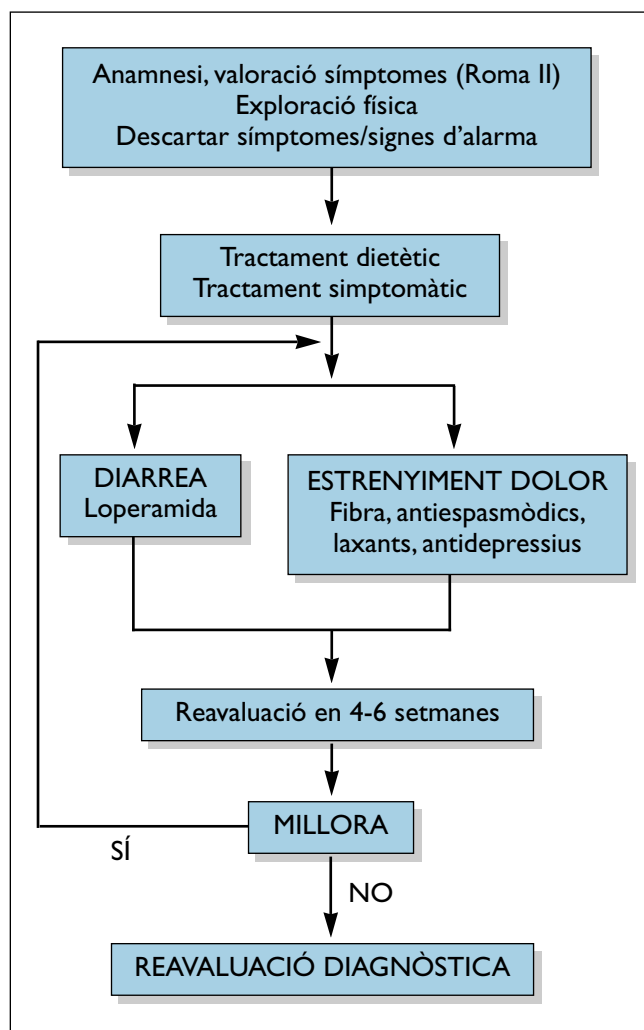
Anamnesi, valoració símptomes (Roma II)
Exploració física
Descartar símptomes/signes d'alarma

Tractament dietètic
Tractament simptomàtic

DIARREA
Loperamida

ESTRENYIMENT DOLOR
Fibra, antiespasmòdics, laxants, antidepressius

Reavaluació en 4-6 setmanes

MILLORA

SÍ

NO

REAVALUACIÓ DIAGNÒSTICA